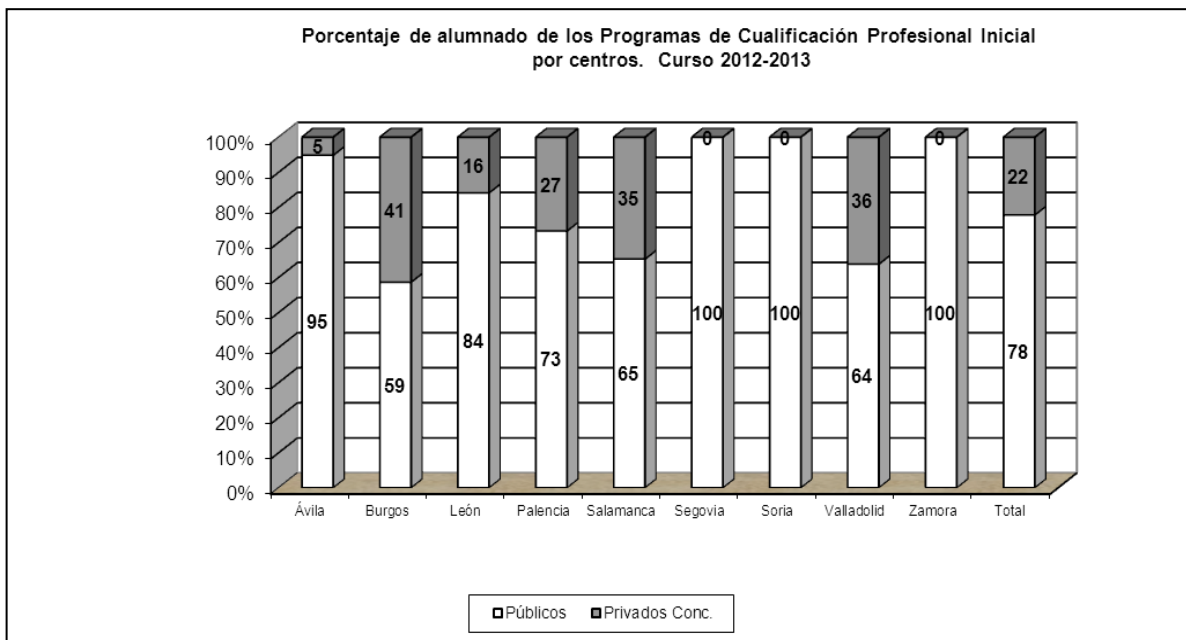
Porcentaje de alumnado de los Programas de Cualificación Profesional Inicial por centros. Curso 2012-2013

100%
90%
80%
70%
60%
50%
40%
30%
20%
10%
0%

| | Ávila | Burgos | León | Palencia | Salamanca | Segovia | Soria | Valladolid | Zamora | Total |
|---|---|---|---|---|---|---|---|---|---|---|
| Privados Conc. | 5 | 41 | 16 | 27 | 35 | 0 | 0 | 36 | 0 | 22 |
| Públicos | 95 | 59 | 84 | 73 | 65 | 100 | 100 | 64 | 100 | 78 |

□Públicos ■Privados Conc.